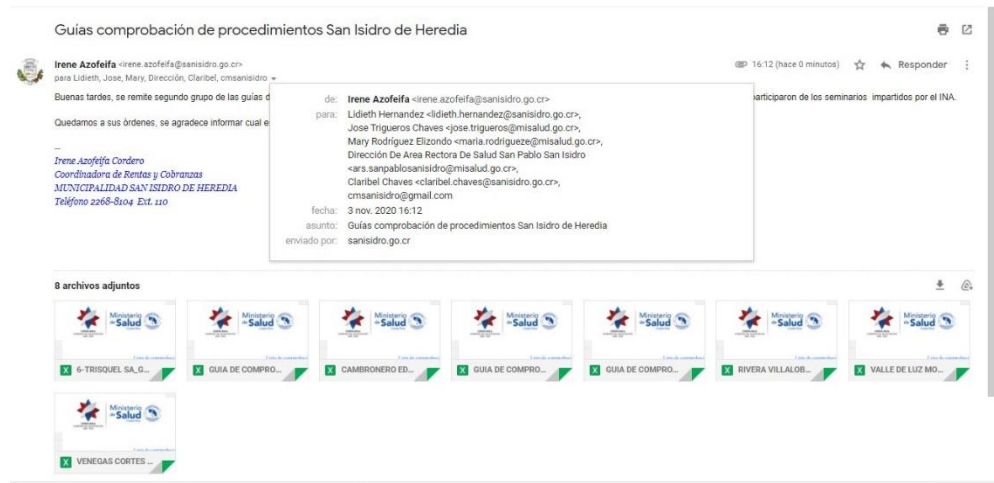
Guías comprobación de procedimientos San Isidro de Heredia

Irene Azofeifa <irene.azofeifa@sanisidro.go.cr>
para Lidieth, Jose, Mary, Dirección, Claribel, cmsanisidro

16:12 (hace 0 minutos) Responder

Buenas tardes, se remite segundo grupo de las guías d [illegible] participaron de los seminarios impartidos por el INA.

Quedamos a sus órdenes, se agradece informar cual e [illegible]

--
Irene Azofeifa Cordero
Coordinadora de Rentas y Cobranzas
MUNICIPALIDAD SAN ISIDRO DE HEREDIA
Teléfono 2268-8104 Ext. 110

de: Irene Azofeifa <irene.azofeifa@sanisidro.go.cr>
para: Lidieth Hernandez <lidieth.hernandez@sanisidro.go.cr>, Jose Trigueros Chaves <jose.trigueros@misalud.go.cr>, Mary Rodriguez Elizondo <maria.rodrigueze@misalud.go.cr>, Dirección De Area Rectora De Salud San Pablo San Isidro <ars.sanpablosanisidro@misalud.go.cr>, Claribel Chaves <claribel.chaves@sanisidro.go.cr>, cmsanisidro@gmail.com
fecha: 3 nov. 2020 16:12
asunto: Guías comprobación de procedimientos San Isidro de Heredia
enviado por: sanisidro.go.cr

8 archivos adjuntos

Ministerio de Salud
6-TRISQUEL SA_G...
Ministerio de Salud
GUIA DE COMPRO...
Ministerio de Salud
CAMBRONERO ED...
Ministerio de Salud
GUIA DE COMPRO...
Ministerio de Salud
GUIA DE COMPRO...
Ministerio de Salud
RIVERA VILLALOB...
Ministerio de Salud
VALLE DE LUZ MO...
Ministerio de Salud
VENEGAS CORTES ...